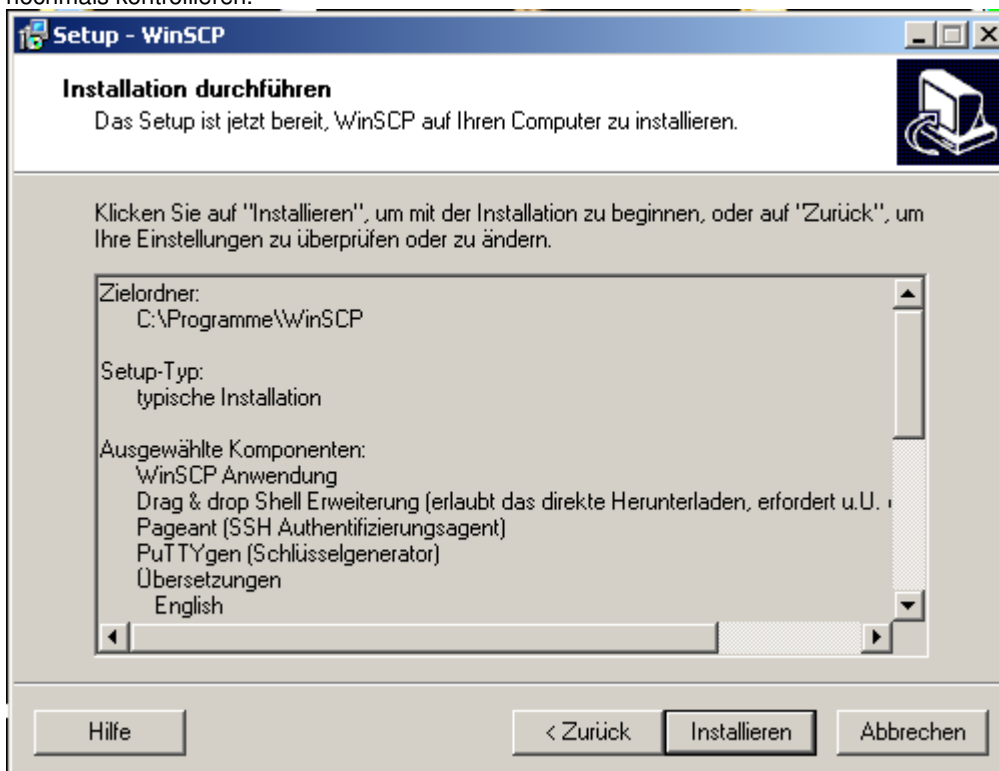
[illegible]

Setup - WinSCP

Installation durchführen
Das Setup ist jetzt bereit, WinSCP auf Ihren Computer zu installieren.

Klicken Sie auf "Installieren", um mit der Installation zu beginnen, oder auf "Zurück", um Ihre Einstellungen zu überprüfen oder zu ändern.

Zielordner:
C:\Programme\WinSCP

Setup-Typ:
typische Installation

Ausgewählte Komponenten:
WinSCP Anwendung
Drag & drop Shell Erweiterung (erlaubt das direkte Herunterladen, erfordert u.U. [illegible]
Pageant (SSH Authentifizierungsagent)
PuTTYgen (Schlüsselgenerator)
Übersetzungen
English

Hilfe
< Zurück
Installieren
Abbrechen